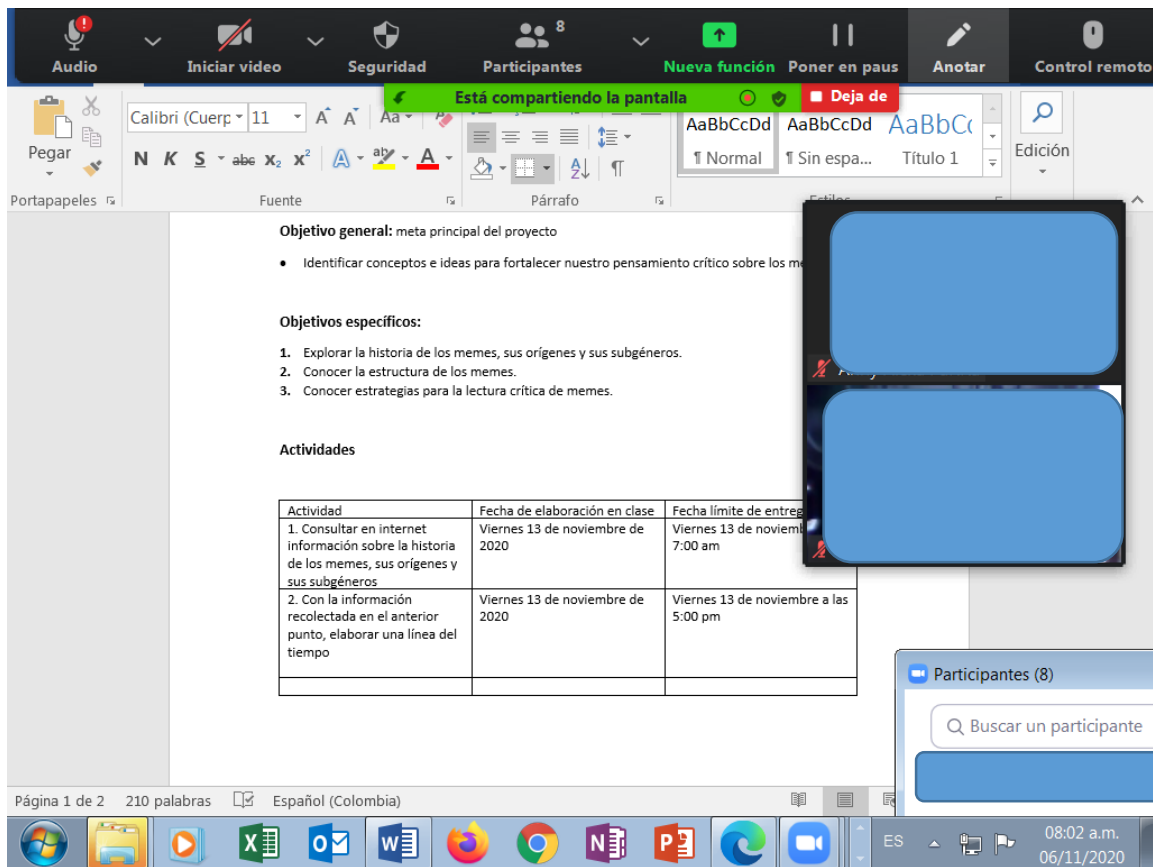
Audio Iniciar video Seguridad Participantes 8 Nueva función Poner en paus Anotar Control remoto

Está compartiendo la pantalla Deja de

Pegar
Portapapeles
Calibri (Cuerp 11
N K S abc $x_2$ $x^2$ A
Fuente
Párrafo
AaBbCcDd ¶ Normal
AaBbCcDd ¶ Sin espa...
AaBbC( Título 1
Estilos
Edición

**Objetivo general:** meta principal del proyecto

• Identificar conceptos e ideas para fortalecer nuestro pensamiento crítico sobre los me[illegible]

**Objetivos específicos:**

1. Explorar la historia de los memes, sus orígenes y sus subgéneros.
2. Conocer la estructura de los memes.
3. Conocer estrategias para la lectura crítica de memes.

**Actividades**

| Actividad | Fecha de elaboración en clase | Fecha límite de entreg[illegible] |
|---|---|---|
| 1. Consultar en internet información sobre la historia de los memes, sus orígenes y sus subgéneros | Viernes 13 de noviembre de 2020 | Viernes 13 de noviemb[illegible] 7:00 am |
| 2. Con la información recolectada en el anterior punto, elaborar una línea del tiempo | Viernes 13 de noviembre de 2020 | Viernes 13 de noviembre a las 5:00 pm |
| | | |

Participantes (8)
Buscar un participante

Página 1 de 2 210 palabras Español (Colombia)

ES 08:02 a.m. 06/11/2020